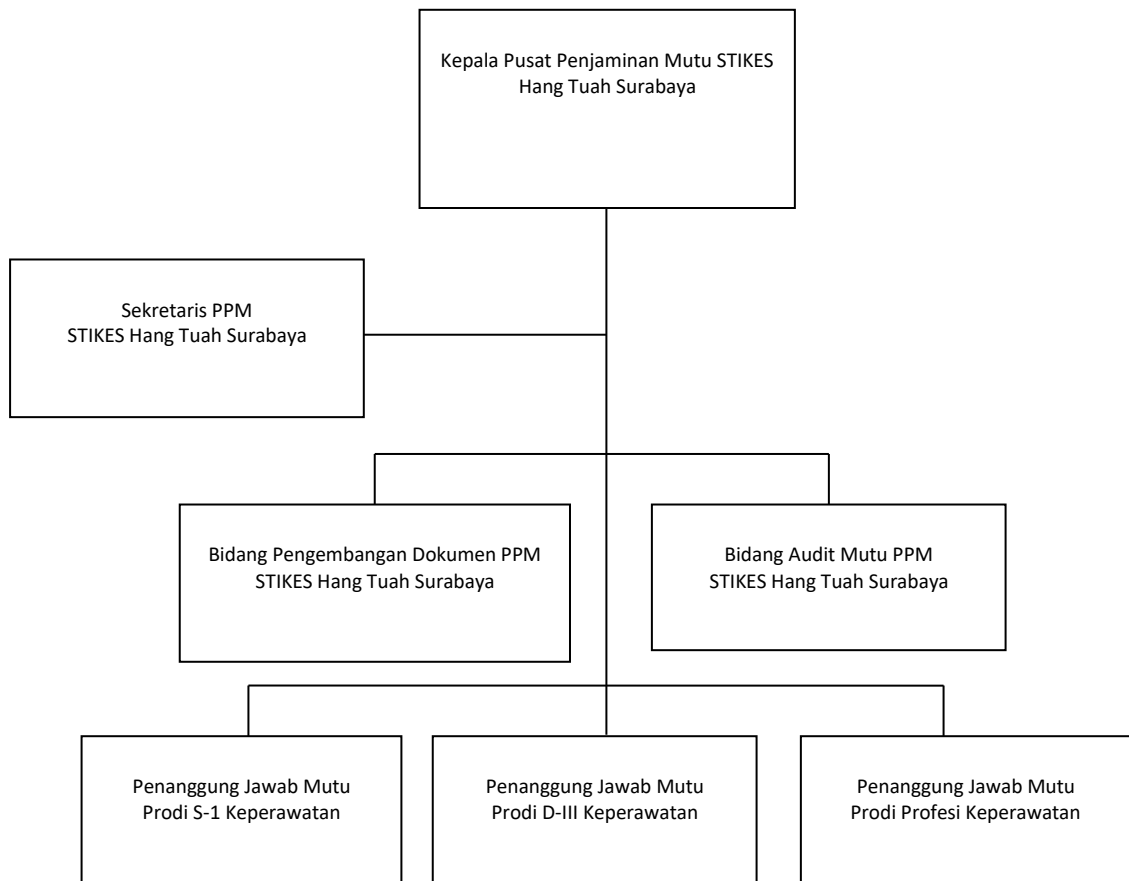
Kepala Pusat Penjaminan Mutu STIKES Hang Tuah Surabaya

Sekretaris PPM
STIKES Hang Tuah Surabaya

Bidang Pengembangan Dokumen PPM
STIKES Hang Tuah Surabaya

Bidang Audit Mutu PPM
STIKES Hang Tuah Surabaya

Penanggung Jawab Mutu
Prodi S-1 Keperawatan

Penanggung Jawab Mutu
Prodi D-III Keperawatan

Penanggung Jawab Mutu
Prodi Profesi Keperawatan